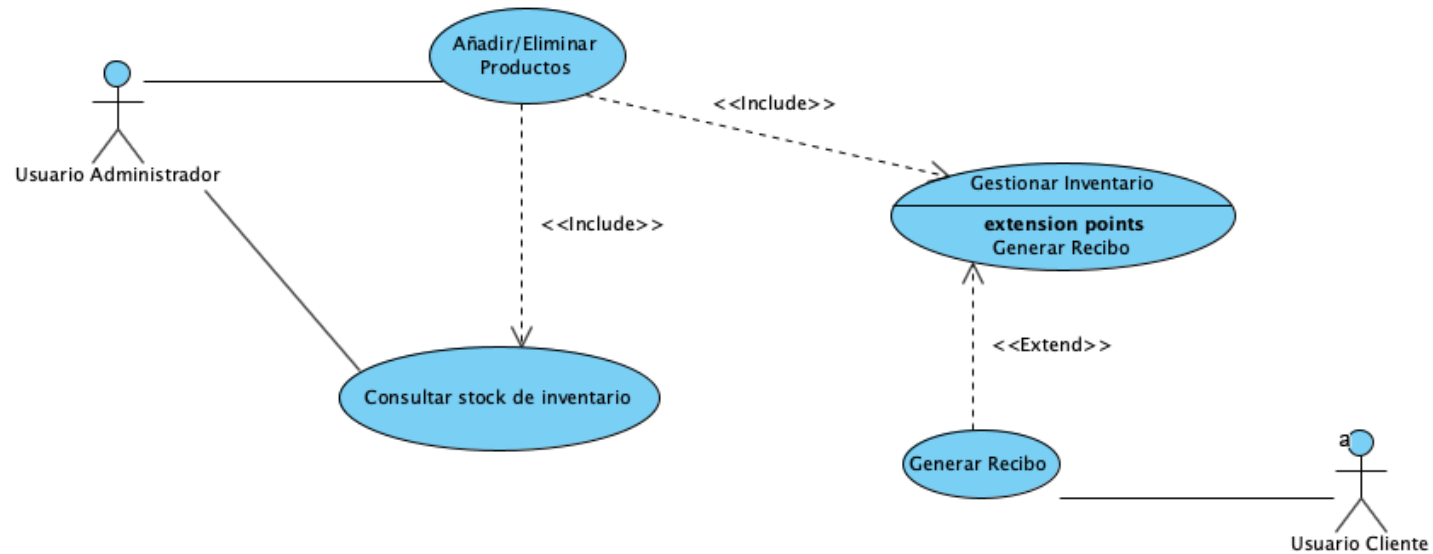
Añadir/Eliminar Productos

Usuario Administrador

<<Include>>

<<Include>>

Gestionar Inventario

**extension points**
Generar Recibo

<<Extend>>

Consultar stock de inventario

Generar Recibo

a

Usuario Cliente